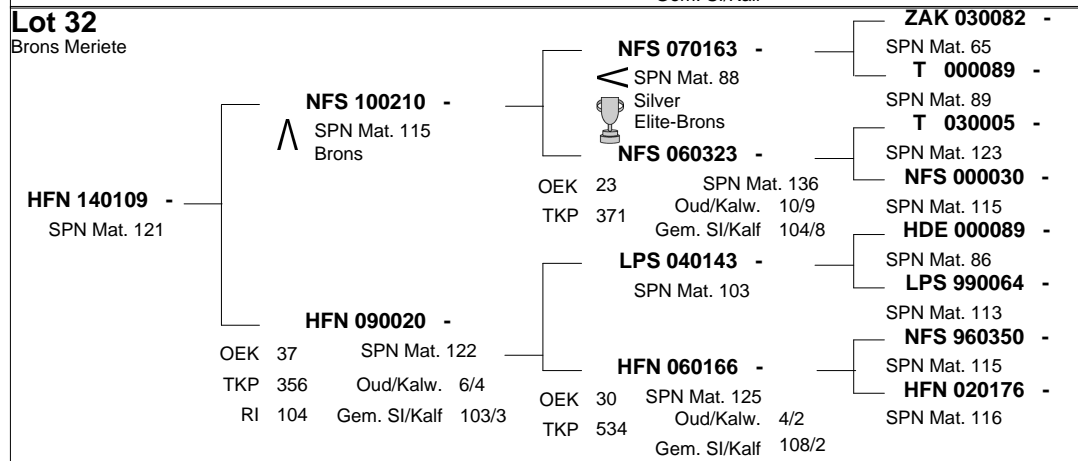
Gem. Sl/Kalf

**Lot 32**
Brons Meriete

HFN 140109 -
SPN Mat. 121

NFS 100210 -
SPN Mat. 115
Brons

HFN 090020 -
OEK 37 SPN Mat. 122
TKP 356 Oud/Kalw. 6/4
RI 104 Gem. Sl/Kalf 103/3

NFS 070163 -
SPN Mat. 88
Silver
Elite-Brons

NFS 060323 -
OEK 23 SPN Mat. 136
TKP 371 Oud/Kalw. 10/9
Gem. Sl/Kalf 104/8

LPS 040143 -
SPN Mat. 103

HFN 060166 -
OEK 30 SPN Mat. 125
TKP 534 Oud/Kalw. 4/2
Gem. Sl/Kalf 108/2

ZAK 030082 -
SPN Mat. 65
T 000089 -
SPN Mat. 89
T 030005 -
SPN Mat. 123
NFS 000030 -
SPN Mat. 115
HDE 000089 -
SPN Mat. 86
LPS 990064 -
SPN Mat. 113
NFS 960350 -
SPN Mat. 115
HFN 020176 -
SPN Mat. 116